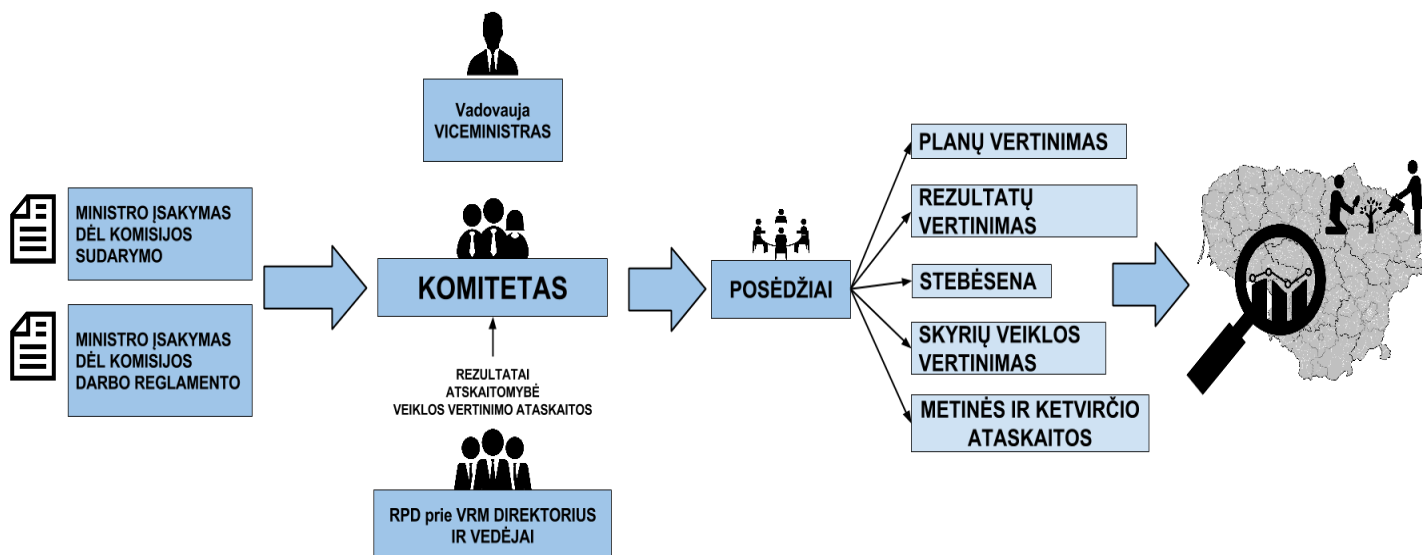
MINISTRO ĮSAKYMAS DĖL KOMISIJOS SUDARYMO

MINISTRO ĮSAKYMAS DĖL KOMISIJOS DARBO REGLAMENTO

Vadovauja VICEMINISTRAS

KOMITETAS

REZULTATAI
ATSKAITOMYBĖ
VEIKLOS VERTINIMO ATASKAITOS

RPD prie VRM DIREKTORIUS IR VEDĖJAI

POSĖDŽIAI

PLANŲ VERTINIMAS

REZULTATŲ VERTINIMAS

STEBĖSENA

SKYRIŲ VEIKLOS VERTINIMAS

METINĖS IR KETVIRČIO ATASKAITOS